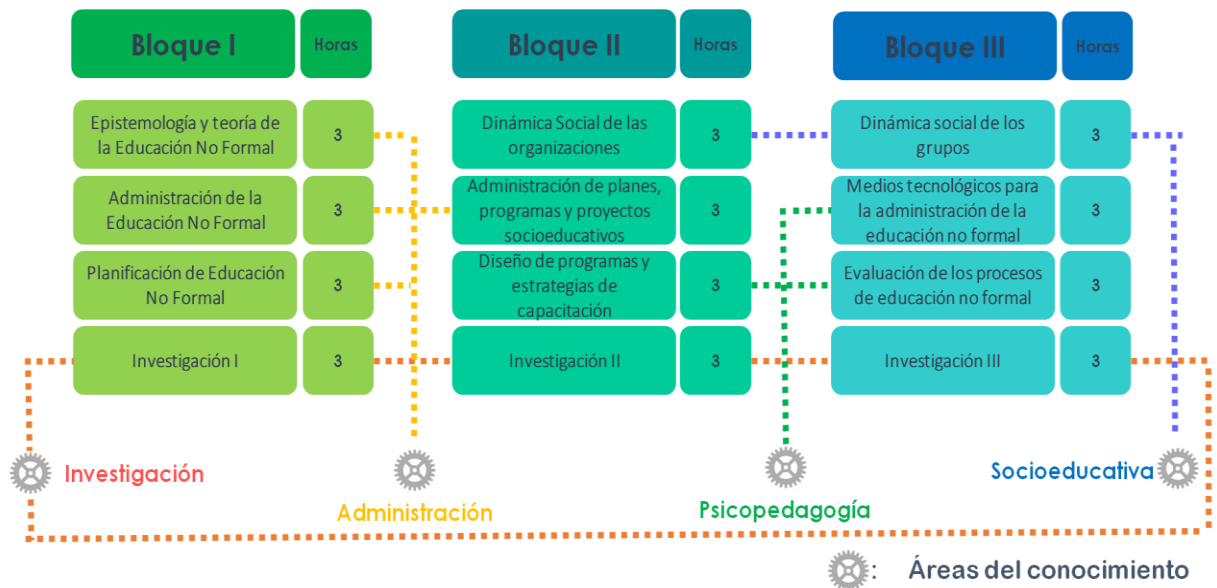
| Bloque I | Horas |
|---|---|
| Epistemología y teoría de la Educación No Formal | 3 |
| Administración de la Educación No Formal | 3 |
| Planificación de Educación No Formal | 3 |
| Investigación I | 3 |

| Bloque II | Horas |
|---|---|
| Dinámica Social de las organizaciones | 3 |
| Administración de planes, programas y proyectos socioeducativos | 3 |
| Diseño de programas y estrategias de capacitación | 3 |
| Investigación II | 3 |

| Bloque III | Horas |
|---|---|
| Dinámica social de los grupos | 3 |
| Medios tecnológicos para la administración de la educación no formal | 3 |
| Evaluación de los procesos de educación no formal | 3 |
| Investigación III | 3 |

Investigación

Administración

Psicopedagogía

Socioeducativa

: Áreas del conocimiento